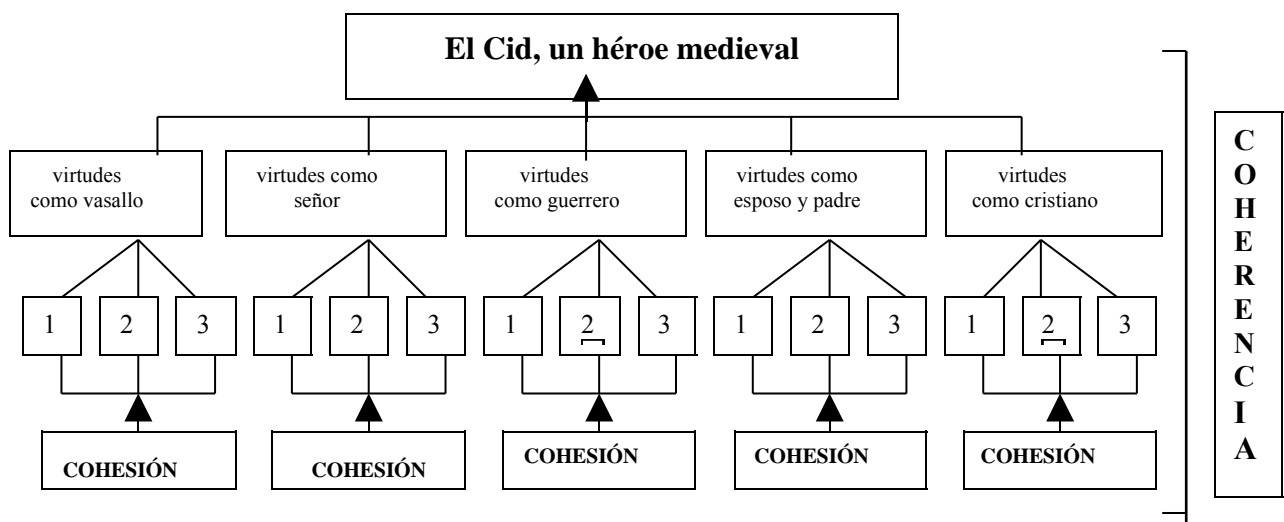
El Cid, un héroe medieval

virtudes como vasallo

virtudes como señor

virtudes como guerrero

virtudes como esposo y padre

virtudes como cristiano

1 2 3

1 2 3

1 2 3

1 2 3

1 2 3

COHESIÓN

COHESIÓN

COHESIÓN

COHESIÓN

COHESIÓN

COHERENCIA